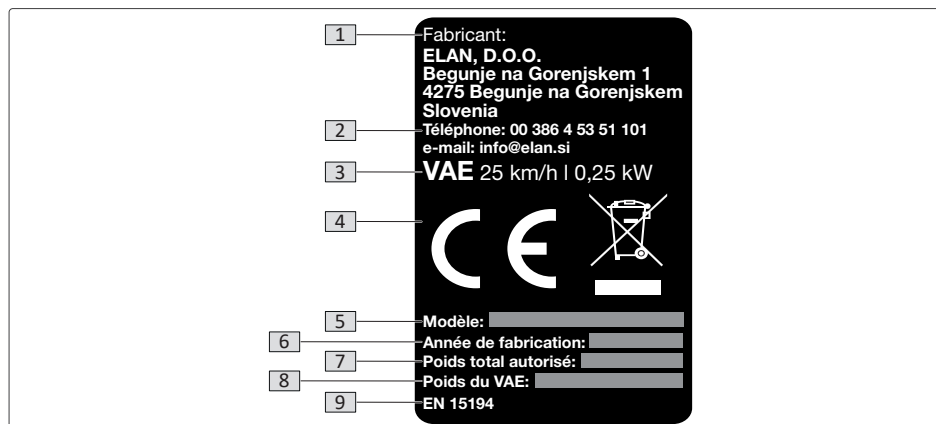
1 Fabricant:
ELAN, D.O.O.
Begunje na Gorenjskem 1
4275 Begunje na Gorenjskem
Slovenia

2 Téléphone: 00 386 4 53 51 101
e-mail: info@elan.si

3 VAE 25 km/h | 0,25 kW

4 CE

5 Modèle:

6 Année de fabrication:

7 Poids total autorisé:

8 Poids du VAE:

9 EN 15194